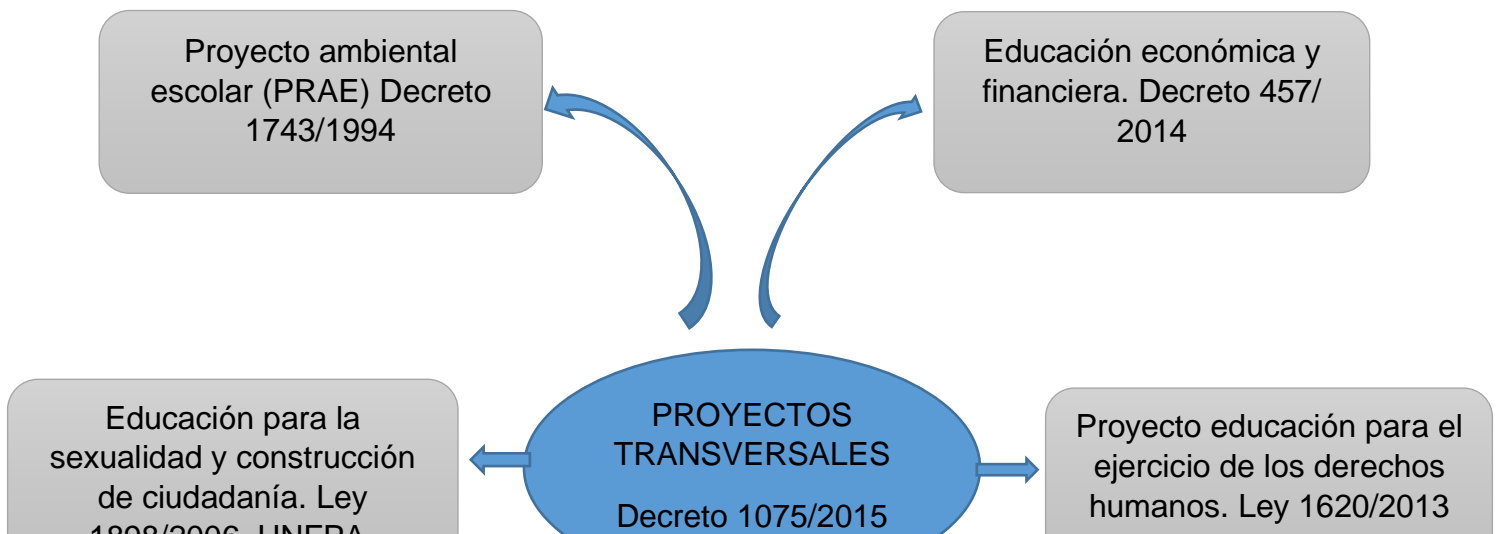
Proyecto ambiental escolar (PRAE) Decreto 1743/1994

Educación económica y financiera. Decreto 457/ 2014

Educación para la sexualidad y construcción de ciudadanía. Ley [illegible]

PROYECTOS TRANSVERSALES

Decreto 1075/2015

Proyecto educación para el ejercicio de los derechos humanos. Ley 1620/2013